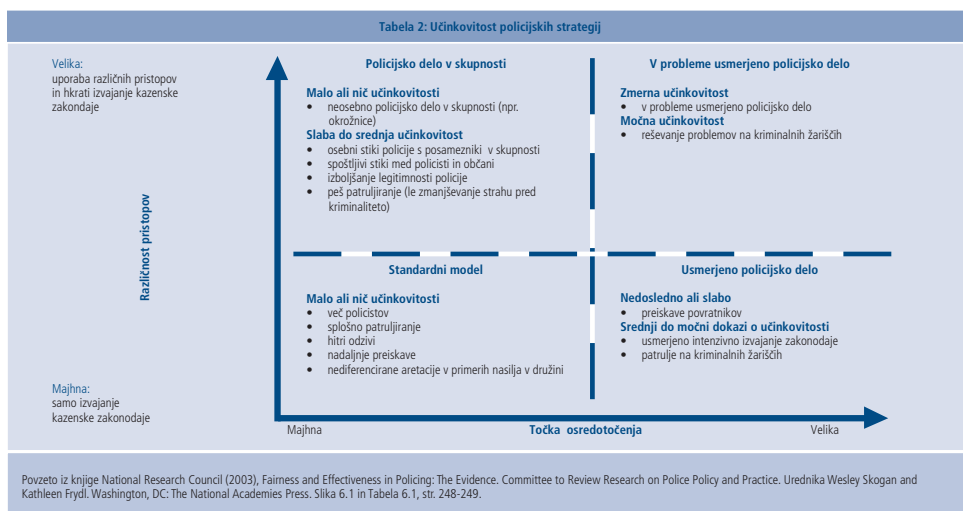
Tabela 2: Učinkovitost policijskih strategij

Velika:
uporaba različnih pristopov in hkrati izvajanje kazenske zakonodaje

Različnost pristopov

Majhna:
samo izvajanje kazenske zakonodaje

Policijsko delo v skupnosti

Malo ali nič učinkovitosti
• neosebno policijsko delo v skupnosti (npr. okrožnice)

Slaba do srednja učinkovitost
• osebni stiki policije s posamezniki v skupnosti
• spoštljivi stiki med policisti in občani
• izboljšanje legitimnosti policije
• peš patruljiranje (le zmanjševanje strahu pred kriminaliteto)

V probleme usmerjeno policijsko delo

Zmerna učinkovitost
• v probleme usmerjeno policijsko delo

Močna učinkovitost
• reševanje problemov na kriminalnih žariščih

Standardni model

Malo ali nič učinkovitosti
• več policistov
• splošno patruljiranje
• hitri odzivi
• nadaljnje preiskave
• nediferencirane aretacije v primerih nasilja v družini

Usmerjeno policijsko delo

Nedosledno ali slabo
• preiskave povratnikov

Srednji do močni dokazi o učinkovitosti
• usmerjeno intenzivno izvajanje zakonodaje
• patrulje na kriminalnih žariščih

Majhna
Točka osredotočenja
Velika

Povzeto iz knjige National Research Council (2003), Fairness and Effectiveness in Policing: The Evidence. Committee to Review Research on Police Policy and Practice. Urednika Wesley Skogan and Kathleen Frydl. Washington, DC: The National Academies Press. Slika 6.1 in Tabela 6.1, str. 248-249.